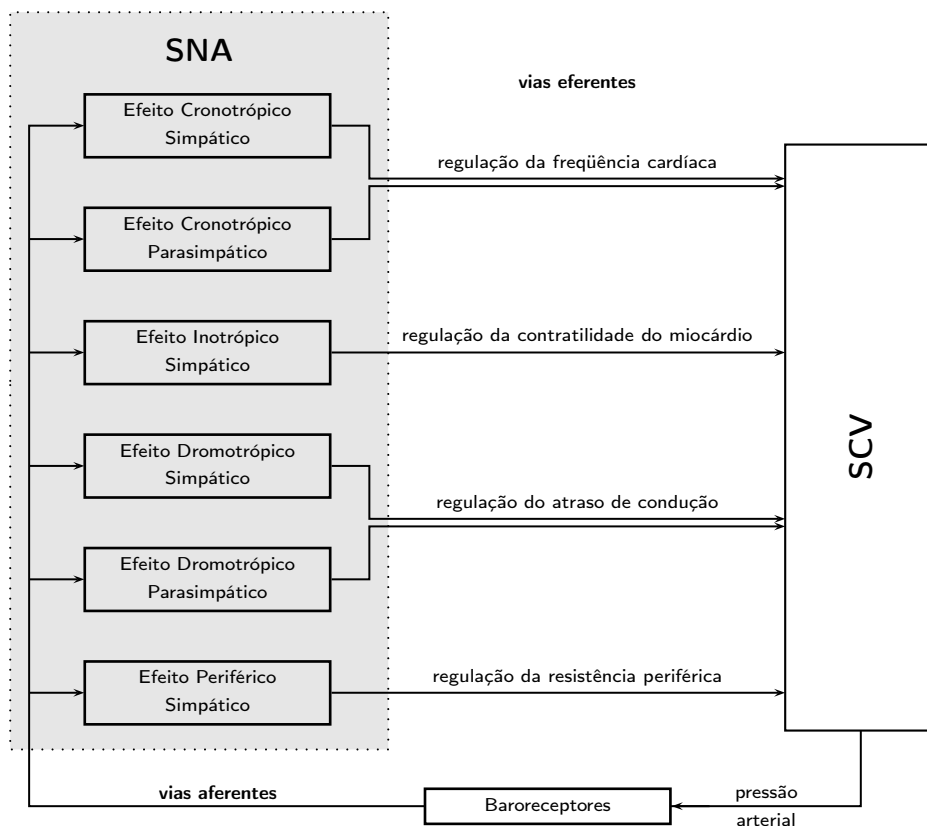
SNA

vias eferentes

Efeito Cronotrópico Simpático

regulação da freqüência cardíaca

Efeito Cronotrópico Parasimpático

Efeito Inotrópico Simpático

regulação da contratilidade do miocárdio

Efeito Dromotrópico Simpático

regulação do atraso de condução

Efeito Dromotrópico Parasimpático

Efeito Periférico Simpático

regulação da resistência periférica

SCV

vias aferentes

Baroreceptores

pressão arterial